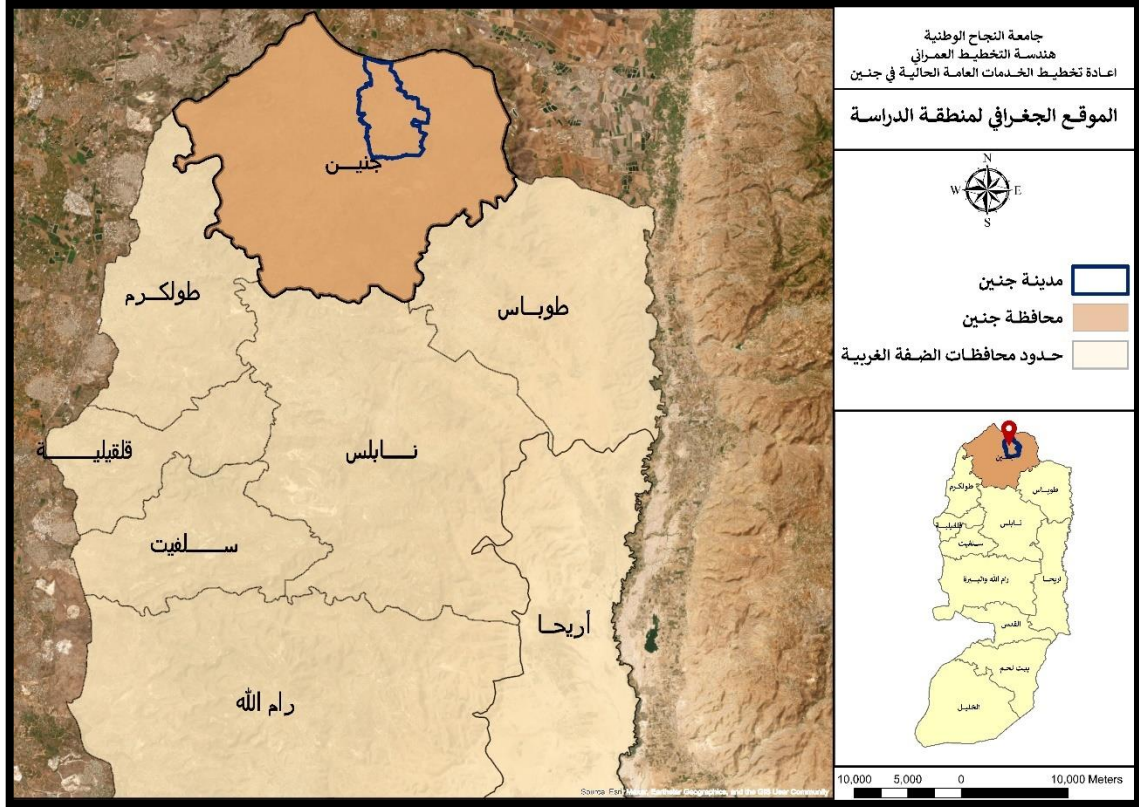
جامعة النجاح الوطنية
هندسة التخطيط العمراني
اعادة تخطيط الخدمات العامة الحالية في جنين

الموقع الجغرافي لمنطقة الدراسة

N
W E
S

مدينة جنين
محافظة جنين
حدود محافظات الضفة الغربية

جنين
طولكرم
طوباس
قلقيلية
نابلس
سلفيت
أريحا
رام الله

جنين
طولكرم
طوباس
قلقيلية
نابلس
سلفيت
رام الله والبيرة
أريحا
القدس
بيت لحم
الخليل

10,000 5,000 0 10,000 Meters

Source: Esri, Maxar, Earthstar Geographics, and the GIS User Community